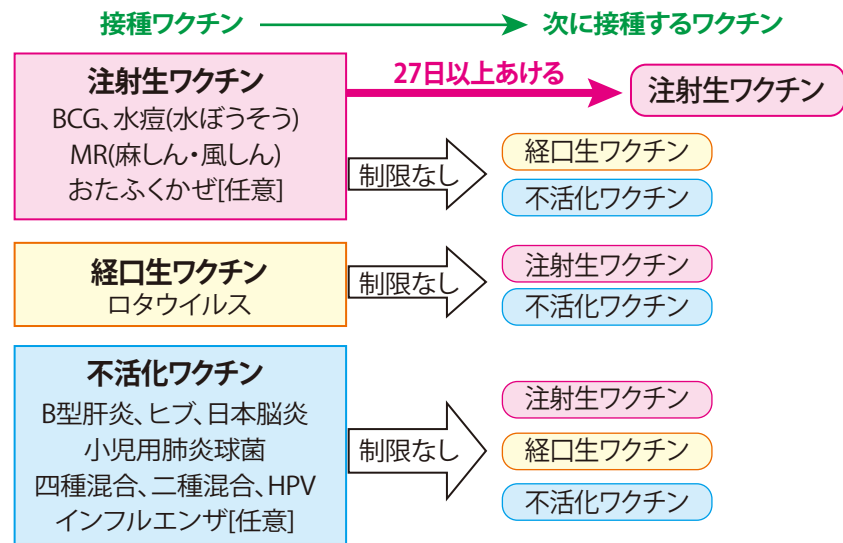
接種ワクチン → 次に接種するワクチン

注射生ワクチン
BCG、水痘(水ぼうそう)
MR(麻しん・風しん)
おたふくかぜ[任意]

27日以上あける
注射生ワクチン

制限なし
経口生ワクチン
不活化ワクチン

経口生ワクチン
ロタウイルス

制限なし
注射生ワクチン
不活化ワクチン

不活化ワクチン
B型肝炎、ヒブ、日本脳炎
小児用肺炎球菌
四種混合、二種混合、HPV
インフルエンザ[任意]

制限なし
注射生ワクチン
経口生ワクチン
不活化ワクチン